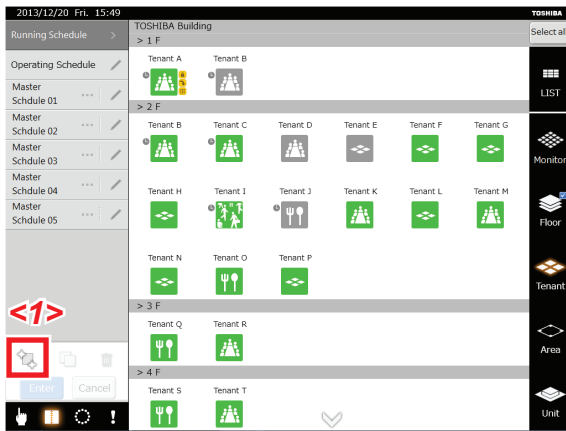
2013/12/20 Fri. 15:49

TOSHIBA

Running Schedule

Operating Schedule

Master Schdule 01

Master Schdule 02

Master Schdule 03

Master Schdule 04

Master Schdule 05

<1>

Enter

Cancel

TOSHIBA Building

> 1 F

Tenant A

Tenant B

> 2 F

Tenant B

Tenant C

Tenant D

Tenant E

Tenant F

Tenant G

Tenant H

Tenant I

Tenant J

Tenant K

Tenant L

Tenant M

Tenant N

Tenant O

Tenant P

> 3 F

Tenant Q

Tenant R

> 4 F

Tenant S

Tenant T

Select all

LIST

Monitor

Floor

Tenant

Area

Unit